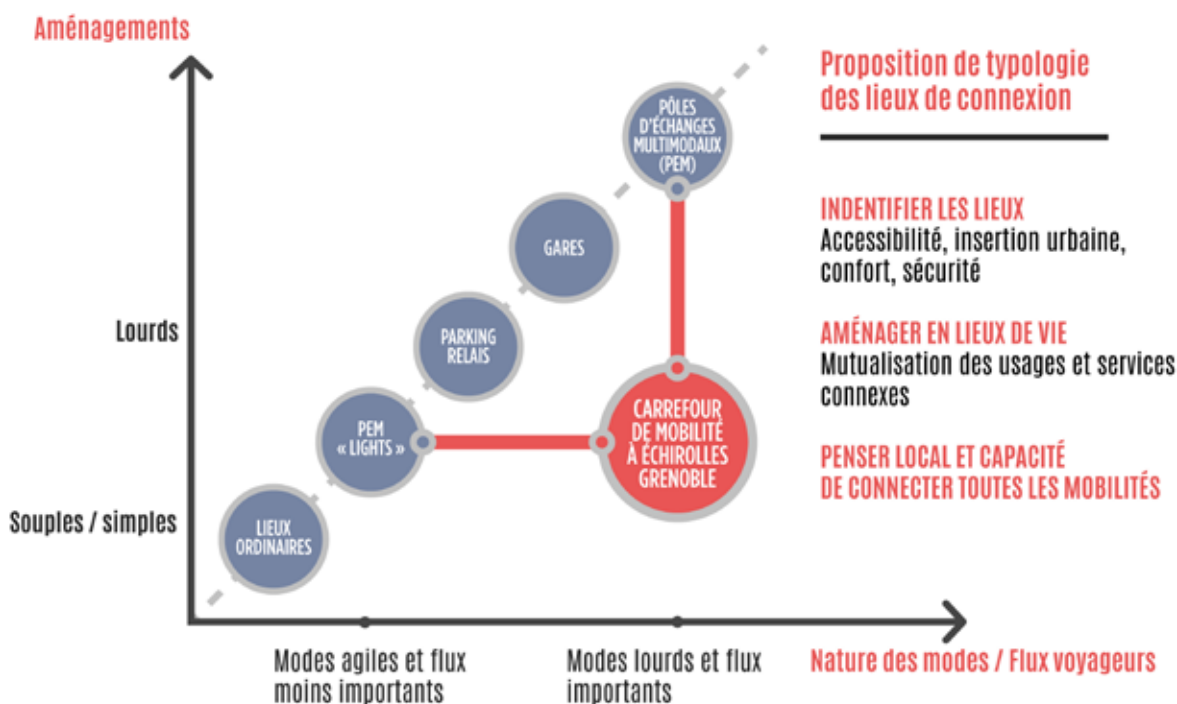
Aménagements

Lourds

Souples / simples

PÔLES D'ÉCHANGES MULTIMODAUX (PEM)

GARES

PARKING RELAIS

PEM « LIGHTS »

CARREFOUR DE MOBILITÉ À ÉCHIROLLES GRENOBLE

LIEUX ORDINAIRES

Modes agiles et flux moins importants

Modes lourds et flux importants

Nature des modes / Flux voyageurs

Proposition de typologie des lieux de connexion

INDENTIFIER LES LIEUX
Accessibilité, insertion urbaine, confort, sécurité

AMÉNAGER EN LIEUX DE VIE
Mutualisation des usages et services connexes

PENSER LOCAL ET CAPACITÉ DE CONNECTER TOUTES LES MOBILITÉS